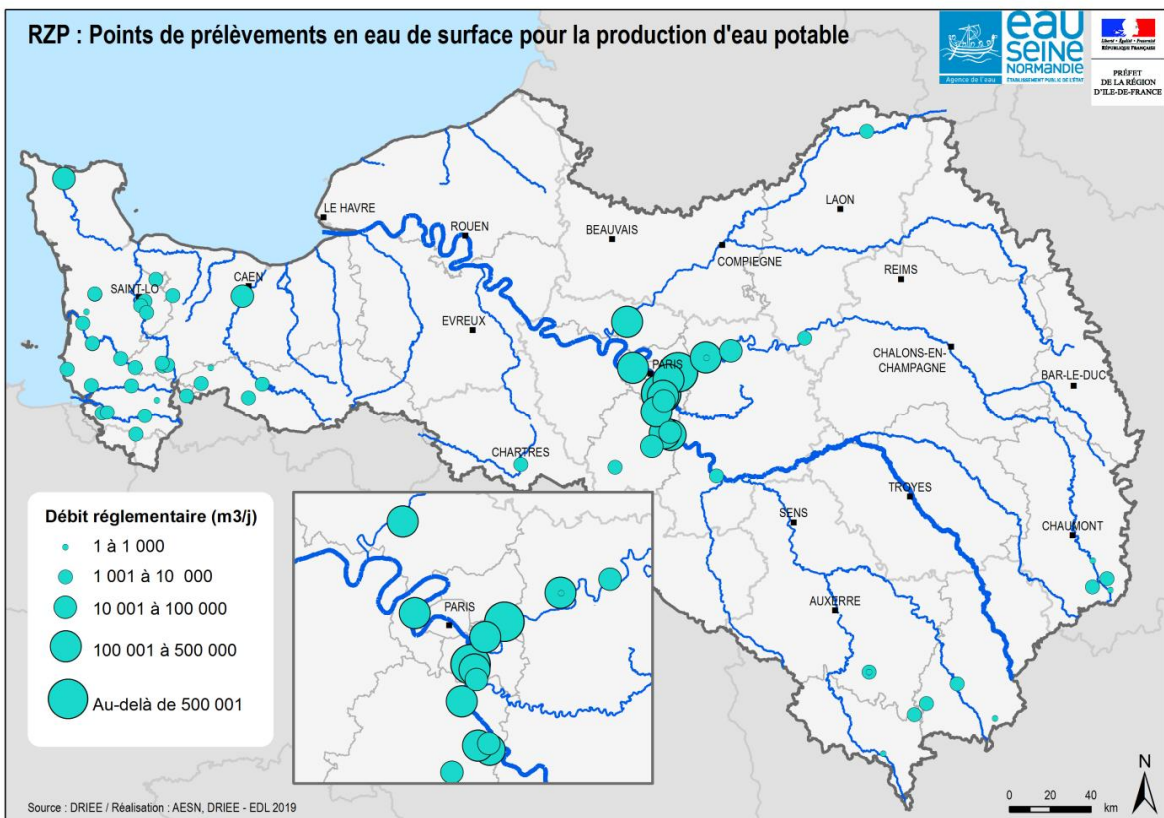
RZP : Points de prélèvements en eau de surface pour la production d'eau potable

eau seine NORMANDIE
Agence de l'eau
ÉTABLISSEMENT PUBLIC DE L'ÉTAT

Liberté • Égalité • Fraternité
RÉPUBLIQUE FRANÇAISE

PRÉFET DE LA RÉGION D'ILE-DE-FRANCE

LE HAVRE
ROUEN
BEAUVAIS
LAON
COMPIEGNE
REIMS
SAINT-LO
CAEN
EVREUX
PARIS
CHALONS-EN-CHAMPAGNE
BAR-LE-DUC
CHARTRES
TROYES
SENS
CHAUMONT
AUXERRE

Débit réglementaire (m3/j)
1 à 1 000
1 001 à 10 000
10 001 à 100 000
100 001 à 500 000
Au-delà de 500 001

PARIS

N
0 20 40
km

Source : DRIEE / Réalisation : AESN, DRIEE - EDL 2019